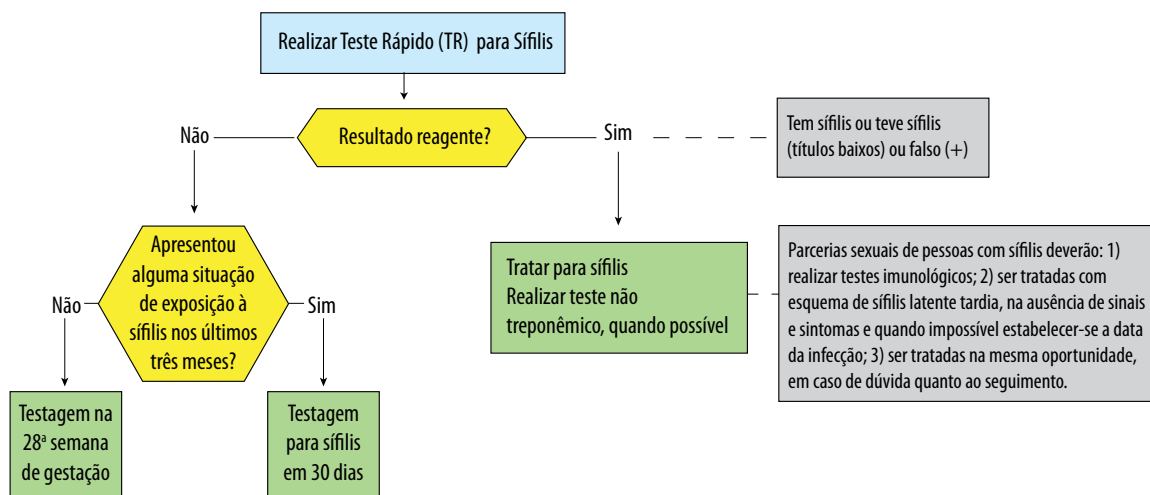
Realizar Teste Rápido (TR) para Sífilis

Resultado reagente?

Não

Sim

Tem sífilis ou teve sífilis (títulos baixos) ou falso (+)

Apresentou alguma situação de exposição à sífilis nos últimos três meses?

Não

Sim

Testagem na 28ª semana de gestação

Testagem para sífilis em 30 dias

Tratar para sífilis
Realizar teste não treponêmico, quando possível

Parcerias sexuais de pessoas com sífilis deverão: 1) realizar testes imunológicos; 2) ser tratadas com esquema de sífilis latente tardia, na ausência de sinais e sintomas e quando impossível estabelecer-se a data da infecção; 3) ser tratadas na mesma oportunidade, em caso de dúvida quanto ao seguimento.